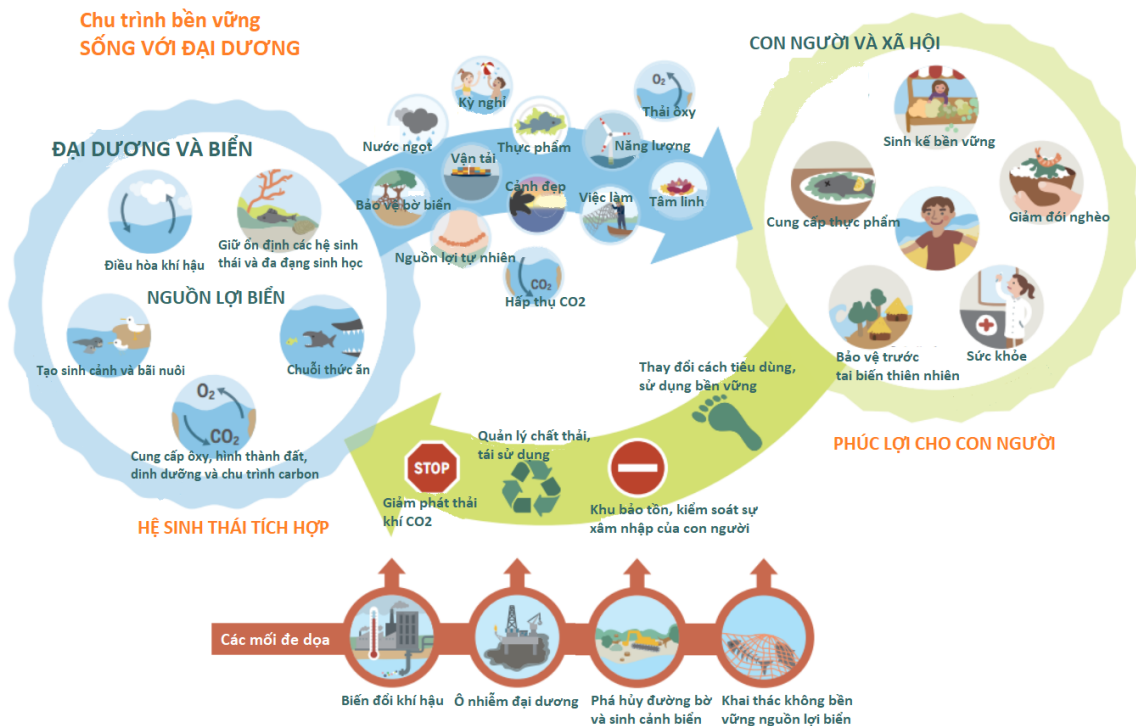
Chu trình bền vững
SỐNG VỚI ĐẠI DƯƠNG

ĐẠI DƯƠNG VÀ BIỂN

Điều hòa khí hậu

Giữ ổn định các hệ sinh thái và đa đạng sinh học

NGUỒN LỢI BIỂN

Tạo sinh cảnh và bãi nuôi

Chuỗi thức ăn

$O_2$

$CO_2$

Cung cấp ôxy, hình thành đất, dinh dưỡng và chu trình carbon

HỆ SINH THÁI TÍCH HỢP

Nước ngọt

Kỳ nghỉ

Vận tải

Thực phẩm

$O_2$

Thải ôxy

Năng lượng

Bảo vệ bờ biển

Cảnh đẹp

Việc làm

Tâm linh

Nguồn lợi tự nhiên

$CO_2$

Hấp thụ CO2

CON NGƯỜI VÀ XÃ HỘI

Sinh kế bền vững

Cung cấp thực phẩm

Giảm đói nghèo

Bảo vệ trước tai biến thiên nhiên

Sức khỏe

PHÚC LỢI CHO CON NGƯỜI

Thay đổi cách tiêu dùng, sử dụng bền vững

Quản lý chất thải, tái sử dụng

STOP

Giảm phát thải khí CO2

Khu bảo tồn, kiểm soát sự xâm nhập của con người

Các mối đe dọa

Biến đổi khí hậu

Ô nhiễm đại dương

Phá hủy đường bờ và sinh cảnh biển

Khai thác không bền vững nguồn lợi biển